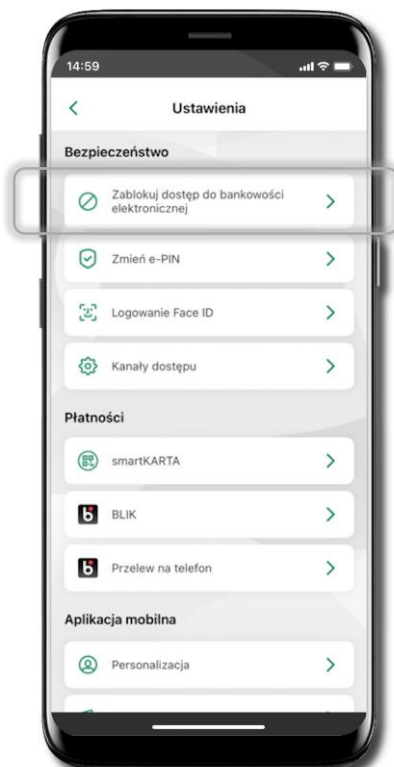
14:59

<

Ustawienia

Bezpieczeństwo

Zablokuj dostęp do bankowości elektronicznej >

Zmień e-PIN >

Logowanie Face ID >

Kanały dostępu >

Płatności

smartKARTA >

BLIK >

Przelew na telefon >

Aplikacja mobilna

Personalizacja >